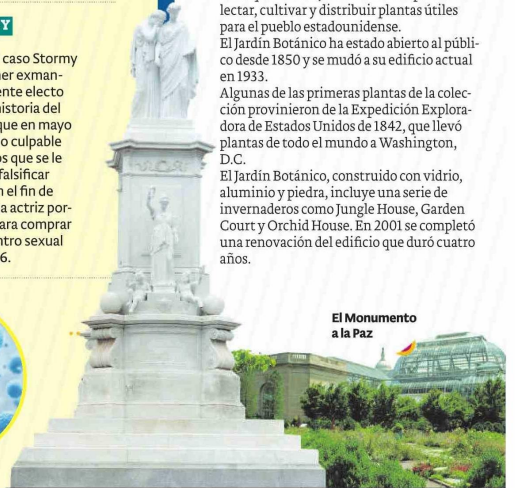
Y

caso Stormy
ner exman-
ente electo
istoria del
que en mayo
o culpable
os que se le
falsificar
n el fin de
a actriz por-
ara comprar
ntro sexual
6.

lectar, cultivar y distribuir plantas útiles para el pueblo estadounidense.
El Jardín Botánico ha estado abierto al público desde 1850 y se mudó a su edificio actual en 1933.
Algunas de las primeras plantas de la colección provinieron de la Expedición Exploradora de Estados Unidos de 1842, que llevó plantas de todo el mundo a Washington, D.C.
El Jardín Botánico, construido con vidrio, aluminio y piedra, incluye una serie de invernaderos como Jungle House, Garden Court y Orchid House. En 2001 se completó una renovación del edificio que duró cuatro años.

El Monumento a la Paz